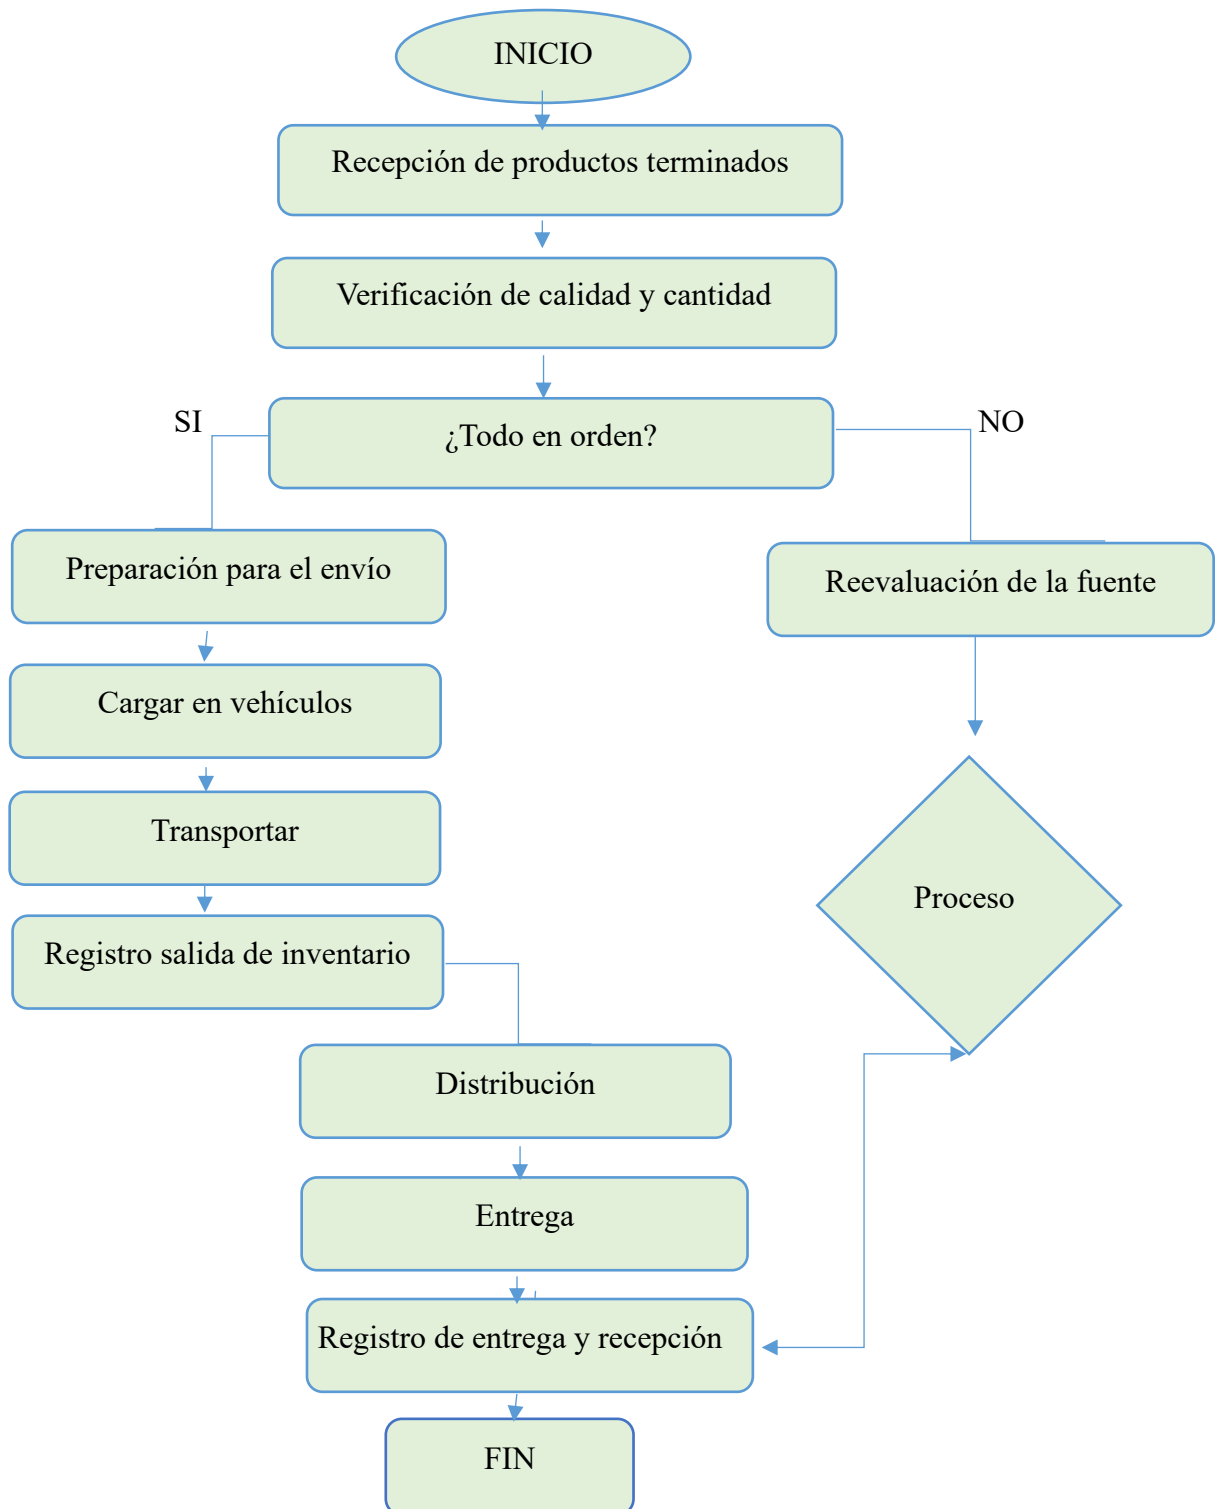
INICIO

Recepción de productos terminados

Verificación de calidad y cantidad

SI

¿Todo en orden?

NO

Preparación para el envío

Reevaluación de la fuente

Cargar en vehículos

Transportar

Proceso

Registro salida de inventario

Distribución

Entrega

Registro de entrega y recepción

FIN